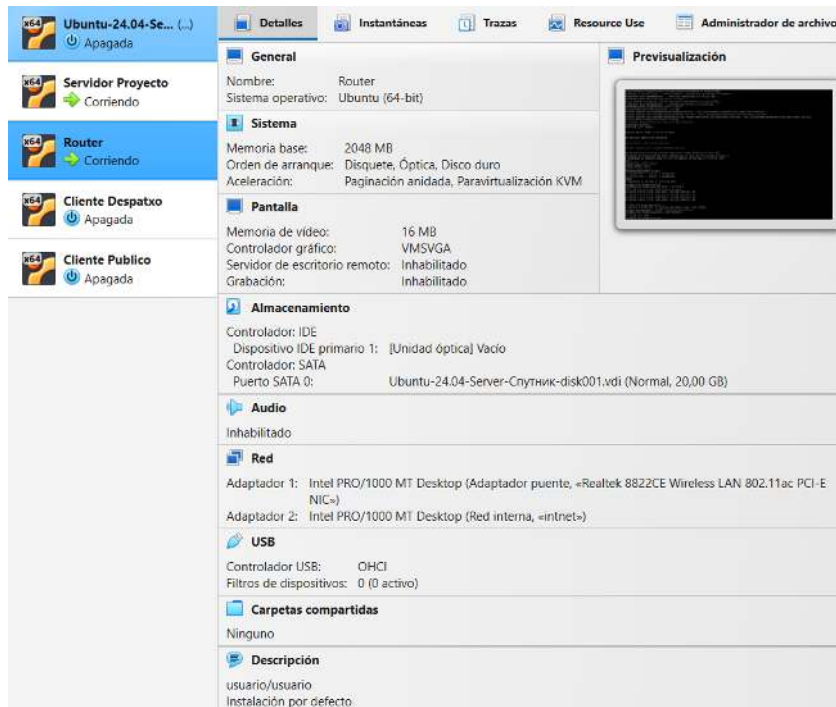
Ubuntu-24.04-Se... (...)
Apagada

Servidor Proyecto
Corriendo

Router
Corriendo

Cliente Despatxo
Apagada

Cliente Publico
Apagada

Detalles | Instantáneas | Trazas | Resource Use | Administrador de archivo

General
Nombre: Router
Sistema operativo: Ubuntu (64-bit)

Sistema
Memoria base: 2048 MB
Orden de arranque: Disquete, Óptica, Disco duro
Aceleración: Paginación anidada, Paravirtualización KVM

Pantalla
Memoria de vídeo: 16 MB
Controlador gráfico: VMSVGA
Servidor de escritorio remoto: Inhabilitado
Grabación: Inhabilitado

Previsualización

Almacenamiento
Controlador: IDE
Dispositivo IDE primario 1: [Unidad óptica] Vacío
Controlador: SATA
Puerto SATA 0: Ubuntu-24.04-Server-Спутник-disk001.vdi (Normal, 20,00 GB)

Audio
Inhabilitado

Red
Adaptador 1: Intel PRO/1000 MT Desktop (Adaptador puente, «Realtek 8822CE Wireless LAN 802.11ac PCI-E NIC»)
Adaptador 2: Intel PRO/1000 MT Desktop (Red interna, «intnet»)

USB
Controlador USB: OHCI
Filtros de dispositivos: 0 (0 activo)

Carpetas compartidas
Ninguno

Descripción
usuario/usuario
Instalación por defecto